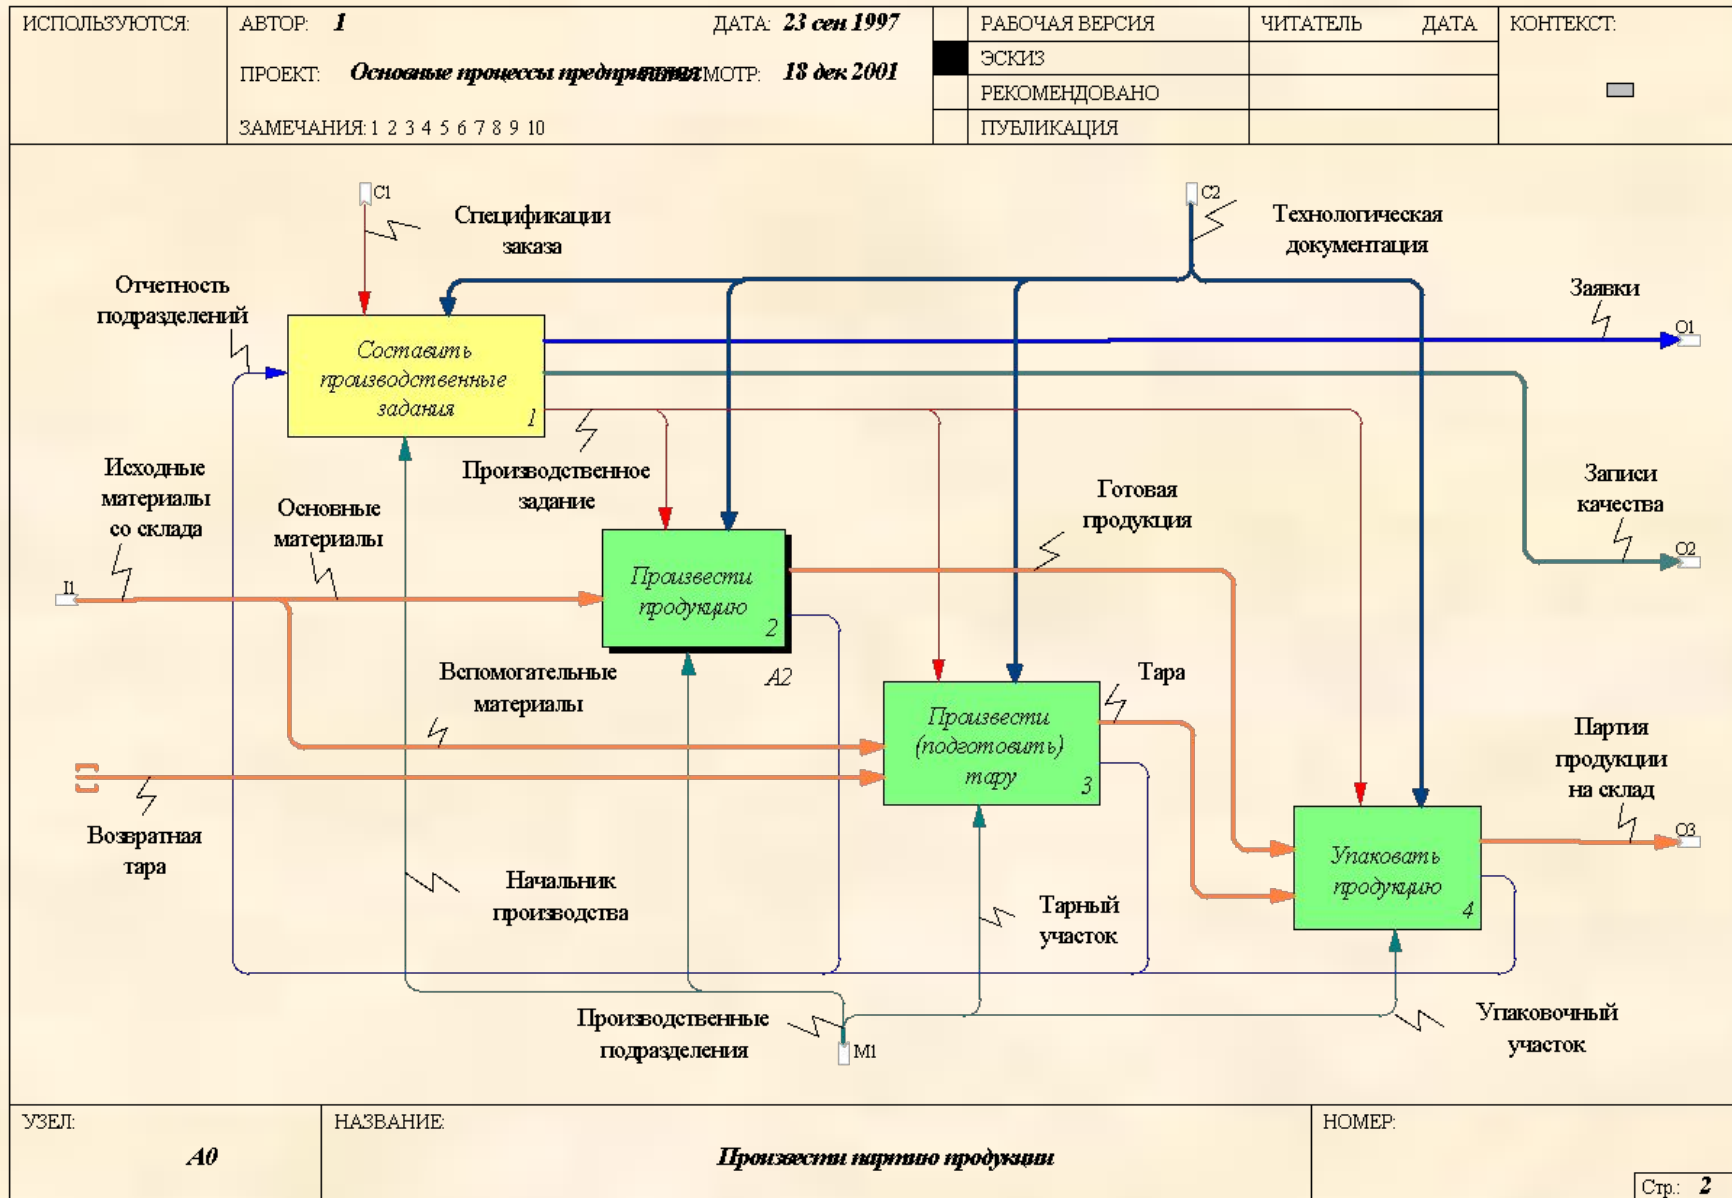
ИСПОЛЬЗУЮТСЯ: АВТОР: 1 ДАТА: 23 сен 1997 РАБОЧАЯ ВЕРСИЯ ЧИТАТЕЛЬ ДАТА КОНТЕКСТ:

ПРОЕКТ: Основные процессы предприятия ПЕРЕСМОТР: 18 дек 2001 ЭСКИЗ

РЕКОМЕНДОВАНО

ЗАМЕЧАНИЯ: 1 2 3 4 5 6 7 8 9 10 ПУБЛИКАЦИЯ

C1 Спецификации заказа

C2 Технологическая документация

Отчетность подразделений

Заявки

O1

Составить производственные задания 1

Производственное задание

Записи качества

O2

Исходные материалы со склада

Основные материалы

Готовая продукция

I1

Произвести продукцию 2

A2

Вспомогательные материалы

Тара

Произвести (подготовить) тару 3

Партия продукции на склад

O3

Возвратная тара

Упаковать продукцию 4

Начальник производства

Тарный участок

Производственные подразделения

M1

Упаковочный участок

УЗЕЛ: A0 НАЗВАНИЕ: Произвести партию продукции НОМЕР:

Стр.: 2